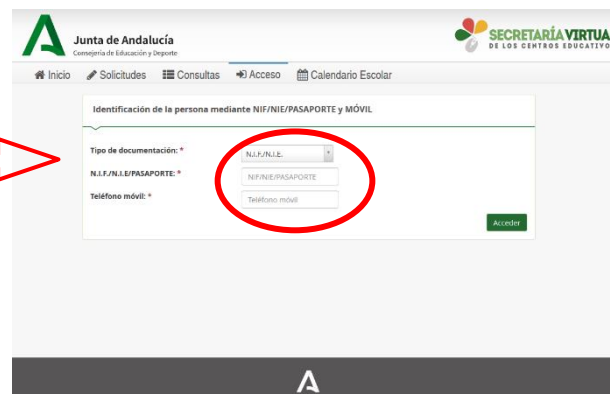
Junta de Andalucía
Consejería de Educación y Deporte

SECRETARÍA VIRTUAL
DE LOS CENTROS EDUCATIVOS

Inicio Solicitudes Consultas Acceso Calendario Escolar

Identificación de la persona mediante NIF/NIE/PASAPORTE y MÓVIL

Tipo de documentación: * N.I.F./N.I.E.

N.I.F./N.I.E/PASAPORTE: * NIF/NIE/PASAPORTE

Teléfono móvil: * Teléfono móvil

Acceder